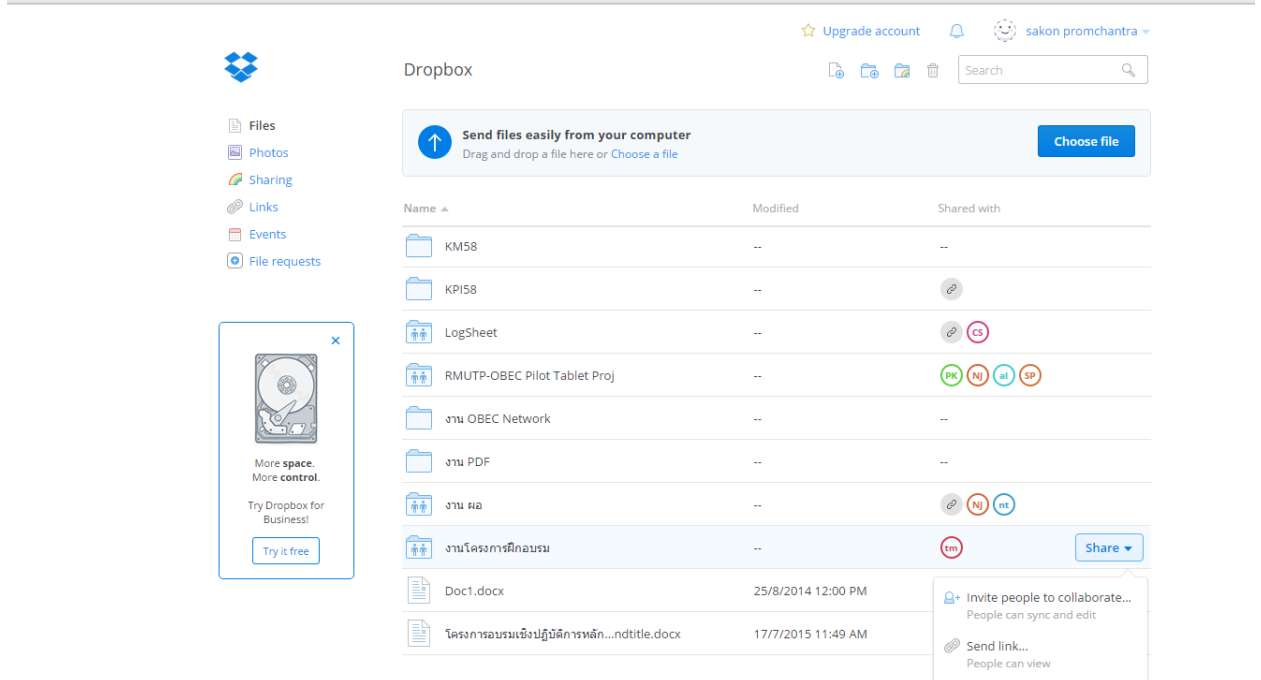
Upgrade account

sakon promchantra

Dropbox

Search

Files
Photos
Sharing
Links
Events
File requests

Send files easily from your computer
Drag and drop a file here or Choose a file

Choose file

| Name | Modified | Shared with |
|---|---|---|
| KM58 | -- | -- |
| KPI58 | -- | |
| LogSheet | -- | CS |
| RMUTP-OBEC Pilot Tablet Proj | -- | PK NJ al SP |
| งาน OBEC Network | -- | -- |
| งาน PDF | -- | -- |
| งาน ผอ | -- | NJ nt |
| งานโครงการฝึกอบรม | -- | tm |
| Doc1.docx | 25/8/2014 12:00 PM | |
| โครงการอบรมเชิงปฏิบัติการหลัก...ndtitle.docx | 17/7/2015 11:49 AM | |

Share

Invite people to collaborate...
People can sync and edit

Send link...
People can view

×

More space.
More control.

Try Dropbox for Business!

Try it free